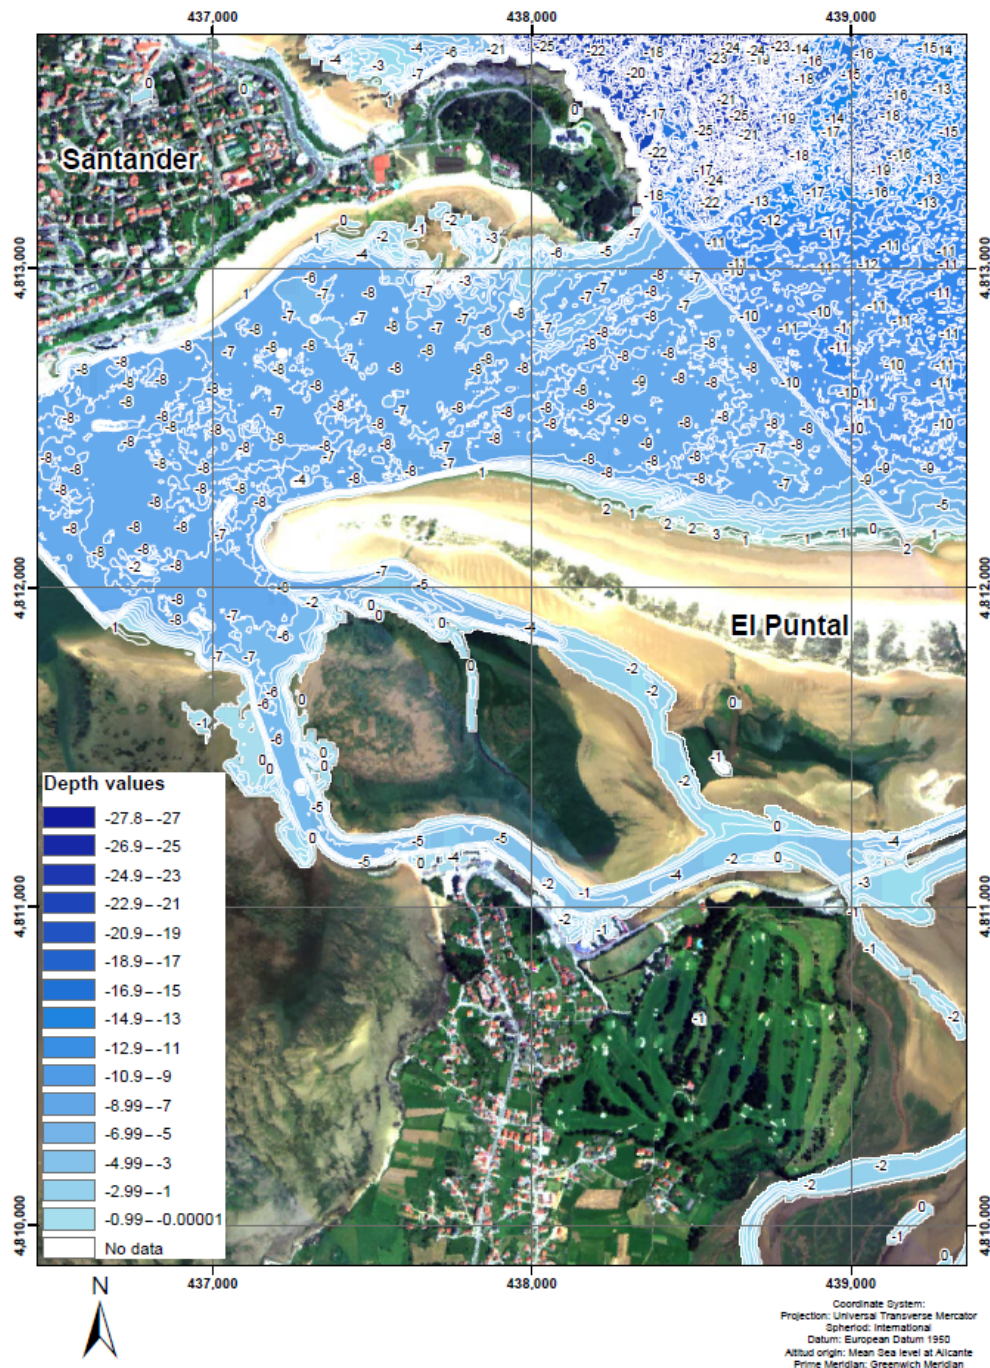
437,000 438,000 439,000

Santander

El Puntal

4,813,000

4,812,000

4,811,000

4,810,000

Depth values

-27.8 - -27
-26.9 - -25
-24.9 - -23
-22.9 - -21
-20.9 - -19
-18.9 - -17
-16.9 - -15
-14.9 - -13
-12.9 - -11
-10.9 - -9
-8.99 - -7
-6.99 - -5
-4.99 - -3
-2.99 - -1
-0.99 - -0.00001
No data

437,000 438,000 439,000

N

Coordinate System:
Projection: Universal Transverse Mercator
Spheroid: International
Datum: European Datum 1950
Altitud origin: Mean Sea level at Alicante
Prime Meridian: Greenwich Meridian